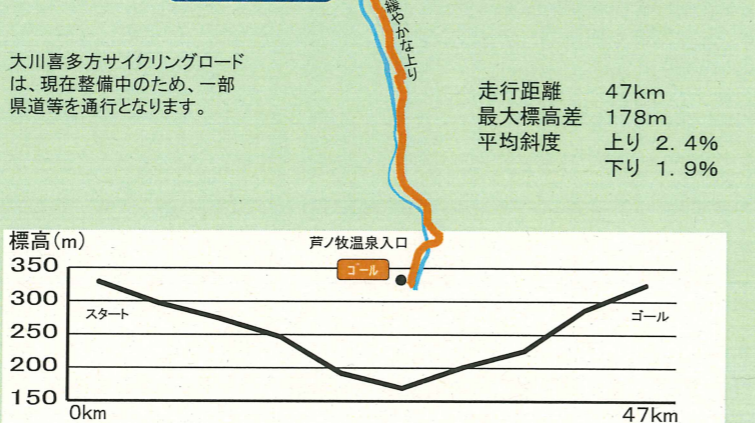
大川喜多方サイクリングロードは、現在整備中のため、一部県道等を通行となります。

緩やかな上り

走行距離　47km
最大標高差　178m
平均斜度　上り　2．4％
下り　1．9％

芦ノ牧温泉入口

ゴール

標高（m）

| 350 |
| 300 |
| 250 |
| 200 |
| 150 |

スタート

ゴール

0km

47km